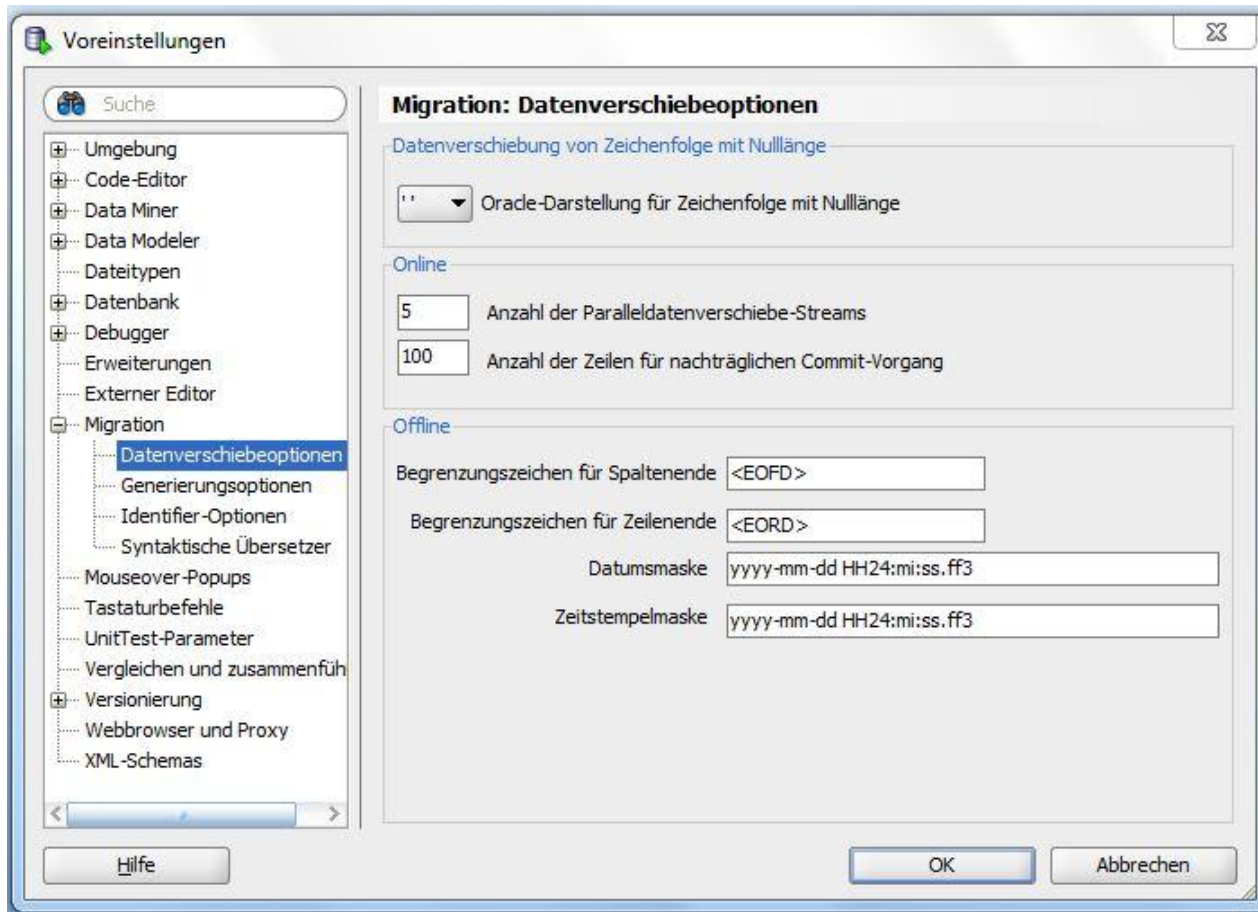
Voreinstellungen

Suche

Umgebung
Code-Editor
Data Miner
Data Modeler
Dateitypen
Datenbank
Debugger
Erweiterungen
Externer Editor
Migration
Datenverschiebeoptionen
Generierungsoptionen
Identifier-Optionen
Syntaktische Übersetzer
Mouseover-Popups
Tastaturbefehle
UnitTest-Parameter
Vergleichen und zusammenfüh
Versionierung
Webbrowser und Proxy
XML-Schemas

Migration: Datenverschiebeoptionen

Datenverschiebung von Zeichenfolge mit Nulllänge

'' Oracle-Darstellung für Zeichenfolge mit Nulllänge

Online

5 Anzahl der Paralleldatenverschiebe-Streams

100 Anzahl der Zeilen für nachträglichen Commit-Vorgang

Offline

Begrenzungszeichen für Spaltenende <EOFD>

Begrenzungszeichen für Zeilenende <EORD>

Datumsmaske yyyy-mm-dd HH24:mi:ss.ff3

Zeitstempelmaske yyyy-mm-dd HH24:mi:ss.ff3

Hilfe

OK

Abbrechen